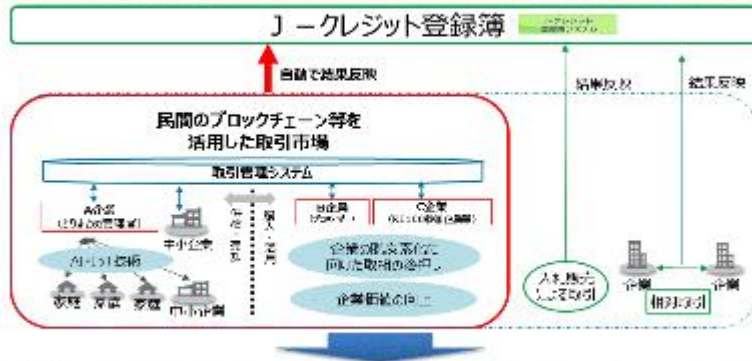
Ｊ－クレジット登録簿 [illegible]

自動で結果反映

結果反映

結果反映

民間のブロックチェーン等を活用した取引市場

取引管理システム

A企業 (とりまとめ管理者)

中小企業

B企業 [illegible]

C企業 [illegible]

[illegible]

購入・活用

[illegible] 家庭 家庭 家庭

中小企業

企業の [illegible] に向けた取組の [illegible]

企業価値の向上

人手 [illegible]

企業

企業

相対取引